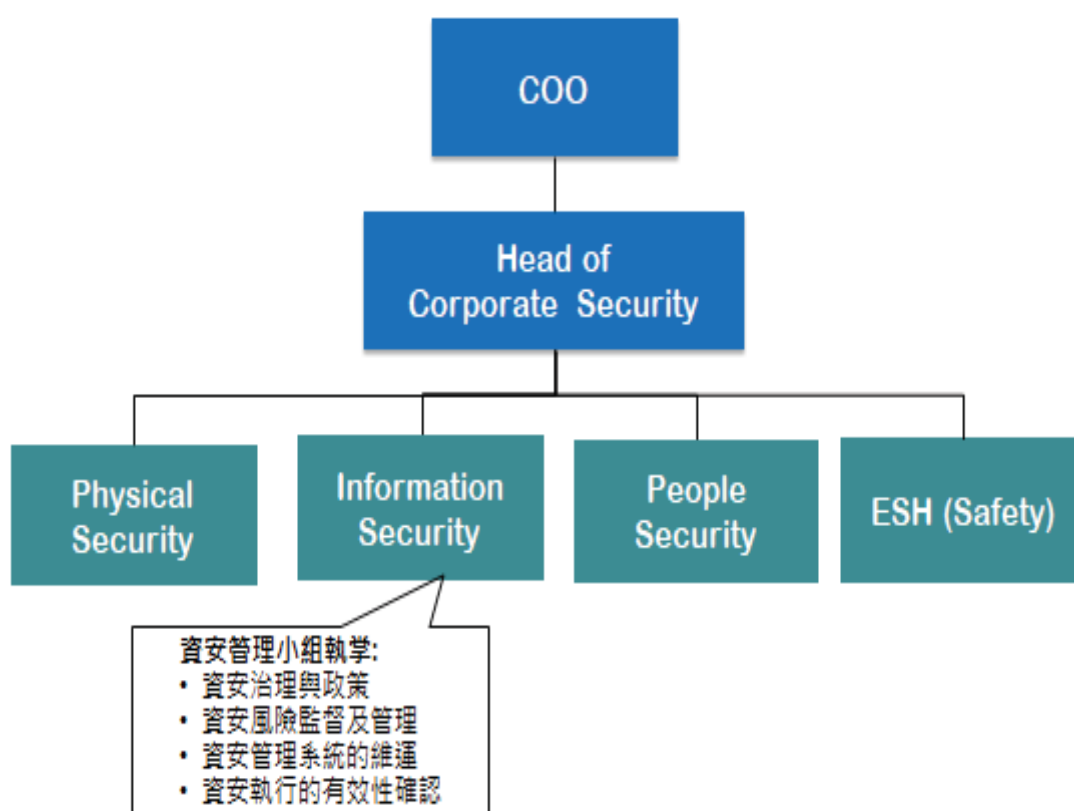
COO

Head of Corporate Security

Physical Security

Information Security

People Security

ESH (Safety)

資安管理小組執掌:
• 資安治理與政策
• 資安風險監督及管理
• 資安管理系統的維運
• 資安執行的有效性確認